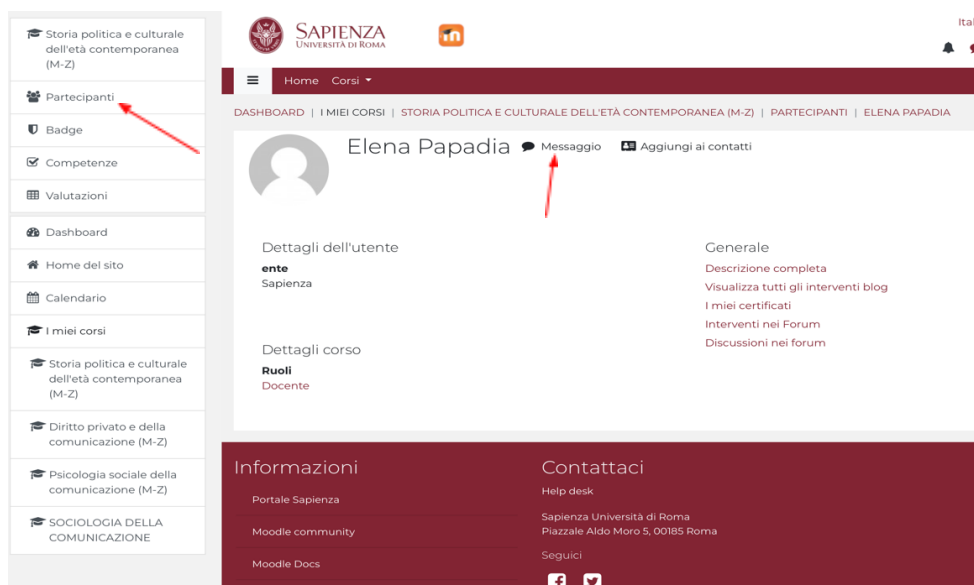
Storia politica e culturale dell'età contemporanea (M-Z)

Partecipanti

Badge

Competenze

Valutazioni

Dashboard

Home del sito

Calendario

I miei corsi

Storia politica e culturale dell'età contemporanea (M-Z)

Diritto privato e della comunicazione (M-Z)

Psicologia sociale della comunicazione (M-Z)

SOCIOLOGIA DELLA COMUNICAZIONE

SAPIENZA UNIVERSITÀ DI ROMA

Ital

Home Corsi

DASHBOARD | I MIEI CORSI | STORIA POLITICA E CULTURALE DELL'ETÀ CONTEMPORANEA (M-Z) | PARTECIPANTI | ELENA PAPADIA

Elena Papadia Messaggio Aggiungi ai contatti

Dettagli dell'utente
ente
Sapienza

Dettagli corso
Ruoli
Docente

Generale
Descrizione completa
Visualizza tutti gli interventi blog
I miei certificati
Interventi nei Forum
Discussioni nei forum

Informazioni
Portale Sapienza
Moodle community
Moodle Docs

Contattaci
Help desk
Sapienza Università di Roma
Piazzale Aldo Moro 5, 00185 Roma
Seguici